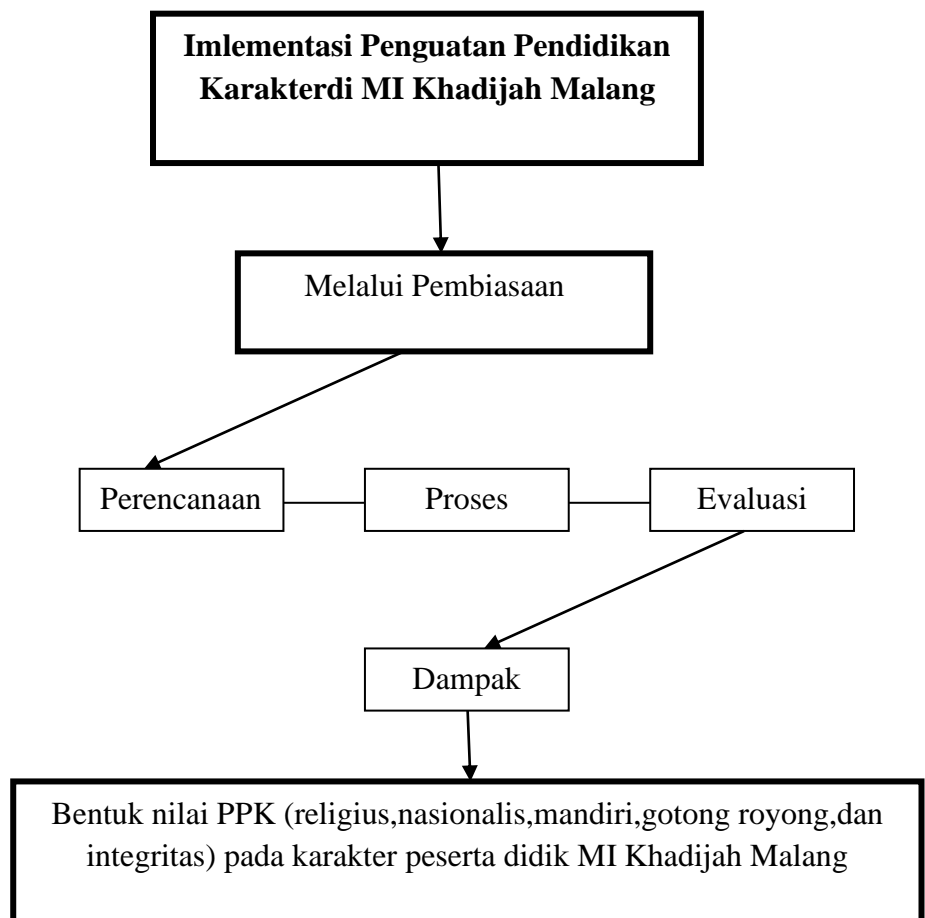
Imlementasi Penguatan Pendidikan Karakterdi MI Khadijah Malang

Melalui Pembiasaan

Perencanaan

Proses

Evaluasi

Dampak

Bentuk nilai PPK (religius,nasionalis,mandiri,gotong royong,dan integritas) pada karakter peserta didik MI Khadijah Malang